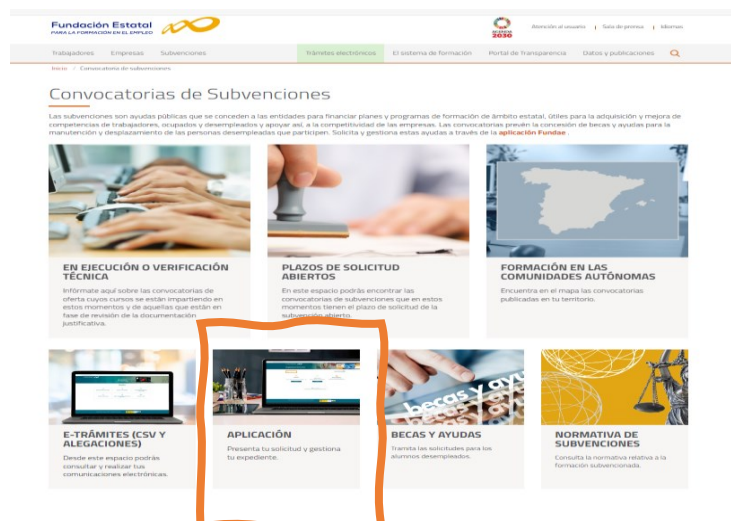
Fundación Estatal
PARA LA FORMACIÓN EN EL EMPLEO

AGENDA 2030

Atención al usuario | Sala de prensa | Idiomas

Trabajadores Empresas Subvenciones Trámites electrónicos El sistema de formación Portal de Transparencia Datos y publicaciones

Inicio / Convocatoria de subvenciones

Convocatorias de Subvenciones

Las subvenciones son ayudas públicas que se conceden a las entidades para financiar planes y programas de formación de ámbito estatal, útiles para la adquisición y mejora de competencias de trabajadores, ocupados y desempleados y apoyar así, a la competitividad de las empresas. Las convocatorias prevén la concesión de becas y ayudas para la manutención y desplazamiento de las personas desempleadas que participen. Solicita y gestiona estas ayudas a través de la aplicación Fundae .

EN EJECUCIÓN O VERIFICACIÓN TÉCNICA
Infórmate aquí sobre las convocatorias de oferta cuyos cursos se están impartiendo en estos momentos y de aquellas que están en fase de revisión de la documentación justificativa.

PLAZOS DE SOLICITUD ABIERTOS
En este espacio podrás encontrar las convocatorias de subvenciones que en estos momentos tienen el plazo de solicitud de la subvención abierto.

FORMACIÓN EN LAS COMUNIDADES AUTÓNOMAS
Encuentra en el mapa las convocatorias publicadas en tu territorio.

E-TRÁMITES (CSV Y ALEGACIONES)
Desde este espacio podrás consultar y realizar tus comunicaciones electrónicas.

APLICACIÓN
Presenta tu solicitud y gestiona tu expediente.

becas y ayudas

BECAS Y AYUDAS
Tramita las solicitudes para los alumnos desempleados.

NORMATIVA DE SUBVENCIONES
Consulta la normativa relativa a la formación subvencionada.